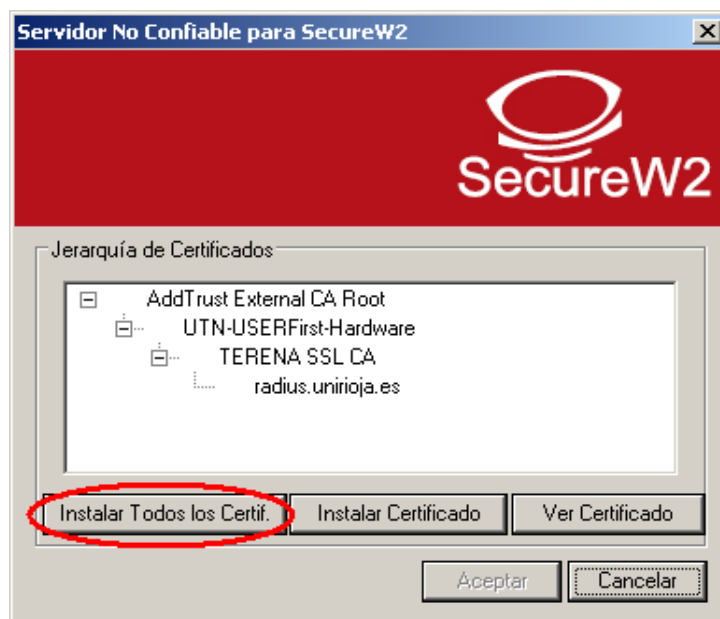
Servidor No Confiable para SecureW2

SecureW2

Jerarquía de Certificados

AddTrust External CA Root
UTN-USERFirst-Hardware
TERENA SSL CA
radius.unirioja.es

Instalar Todos los Certif.
Instalar Certificado
Ver Certificado

Aceptar
Cancelar